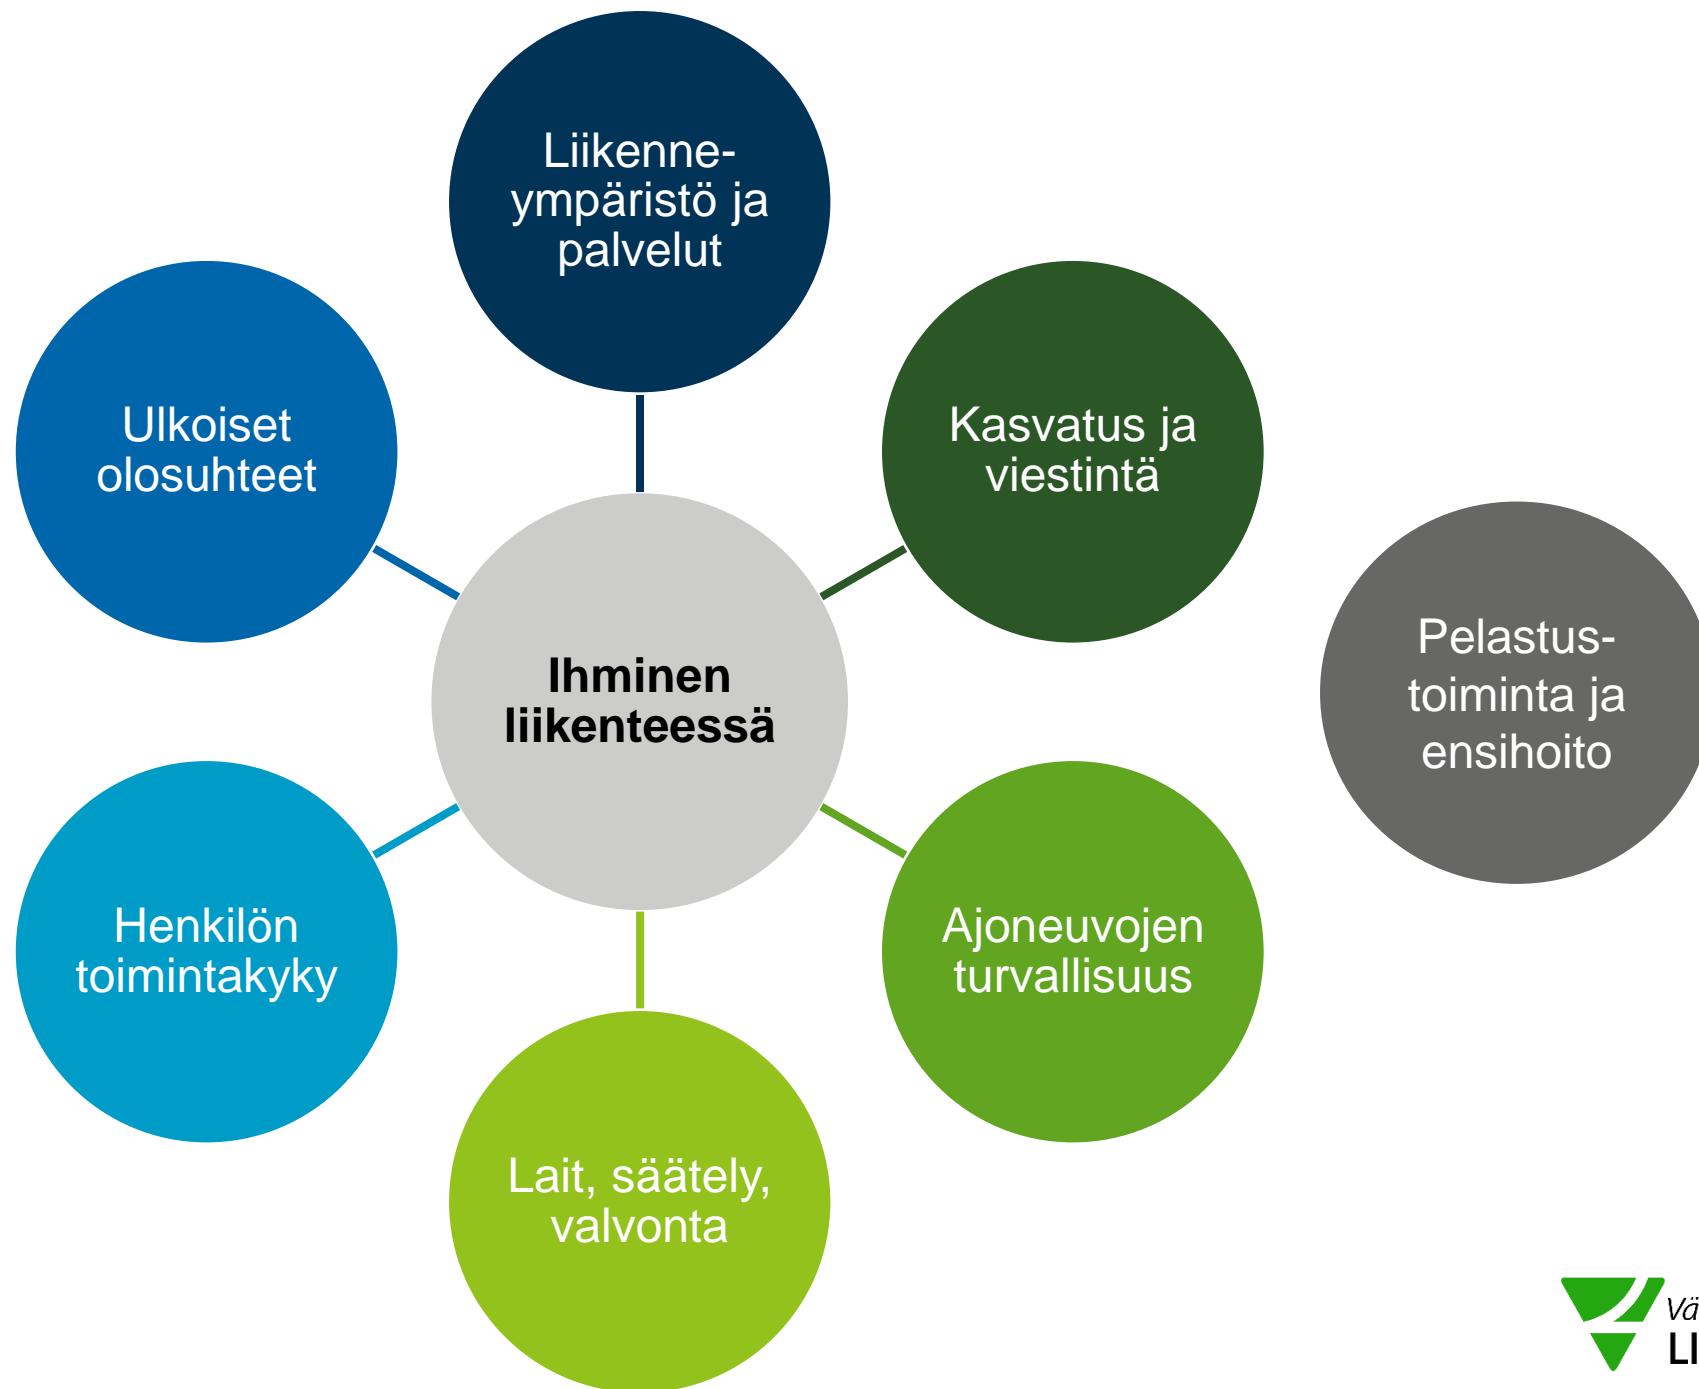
Liikenneympäristö ja palvelut

Ulkoiset olosuhteet

Kasvatus ja viestintä

Pelastustoiminta ja ensihoito

Ihminen liikenteessä

Henkilön toimintakyky

Ajoneuvojen turvallisuus

Lait, säätely, valvonta

Vä
LI